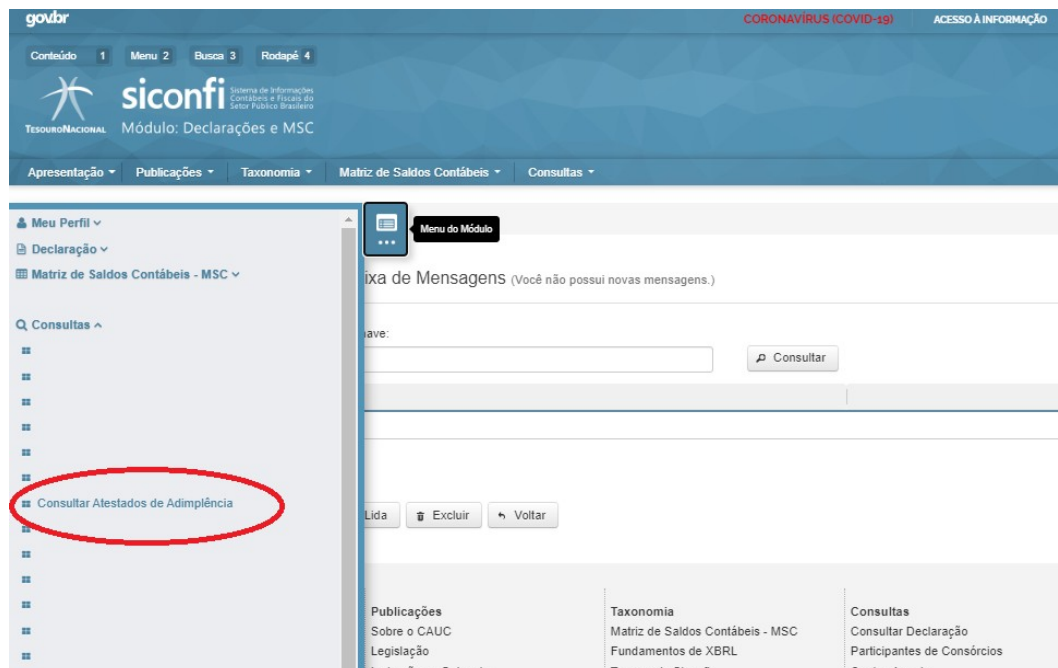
gov.br

CORONAVÍRUS (COVID-19)   ACESSO À INFORMAÇÃO

Conteúdo 1   Menu 2   Busca 3   Rodapé 4

siconfi Sistema de Informações Contábeis e Fiscais do Setor Público Brasileiro

TESOURO NACIONAL   Módulo: Declarações e MSC

Apresentação ▾   Publicações ▾   Taxonomia ▾   Matriz de Saldos Contábeis ▾   Consultas ▾

Meu Perfil ⌄
Declaração ⌄
Matriz de Saldos Contábeis - MSC ⌄

Consultas ^

Consultar Atestados de Adimplência

Menu do Módulo

ixa de Mensagens (Você não possui novas mensagens.)

ave:

Consultar

Lida   Excluir   Voltar

Publicações
Sobre o CAUC
Legislação
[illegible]

Taxonomia
Matriz de Saldos Contábeis - MSC
Fundamentos de XBRL
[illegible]

Consultas
Consultar Declaração
Participantes de Consórcios
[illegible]